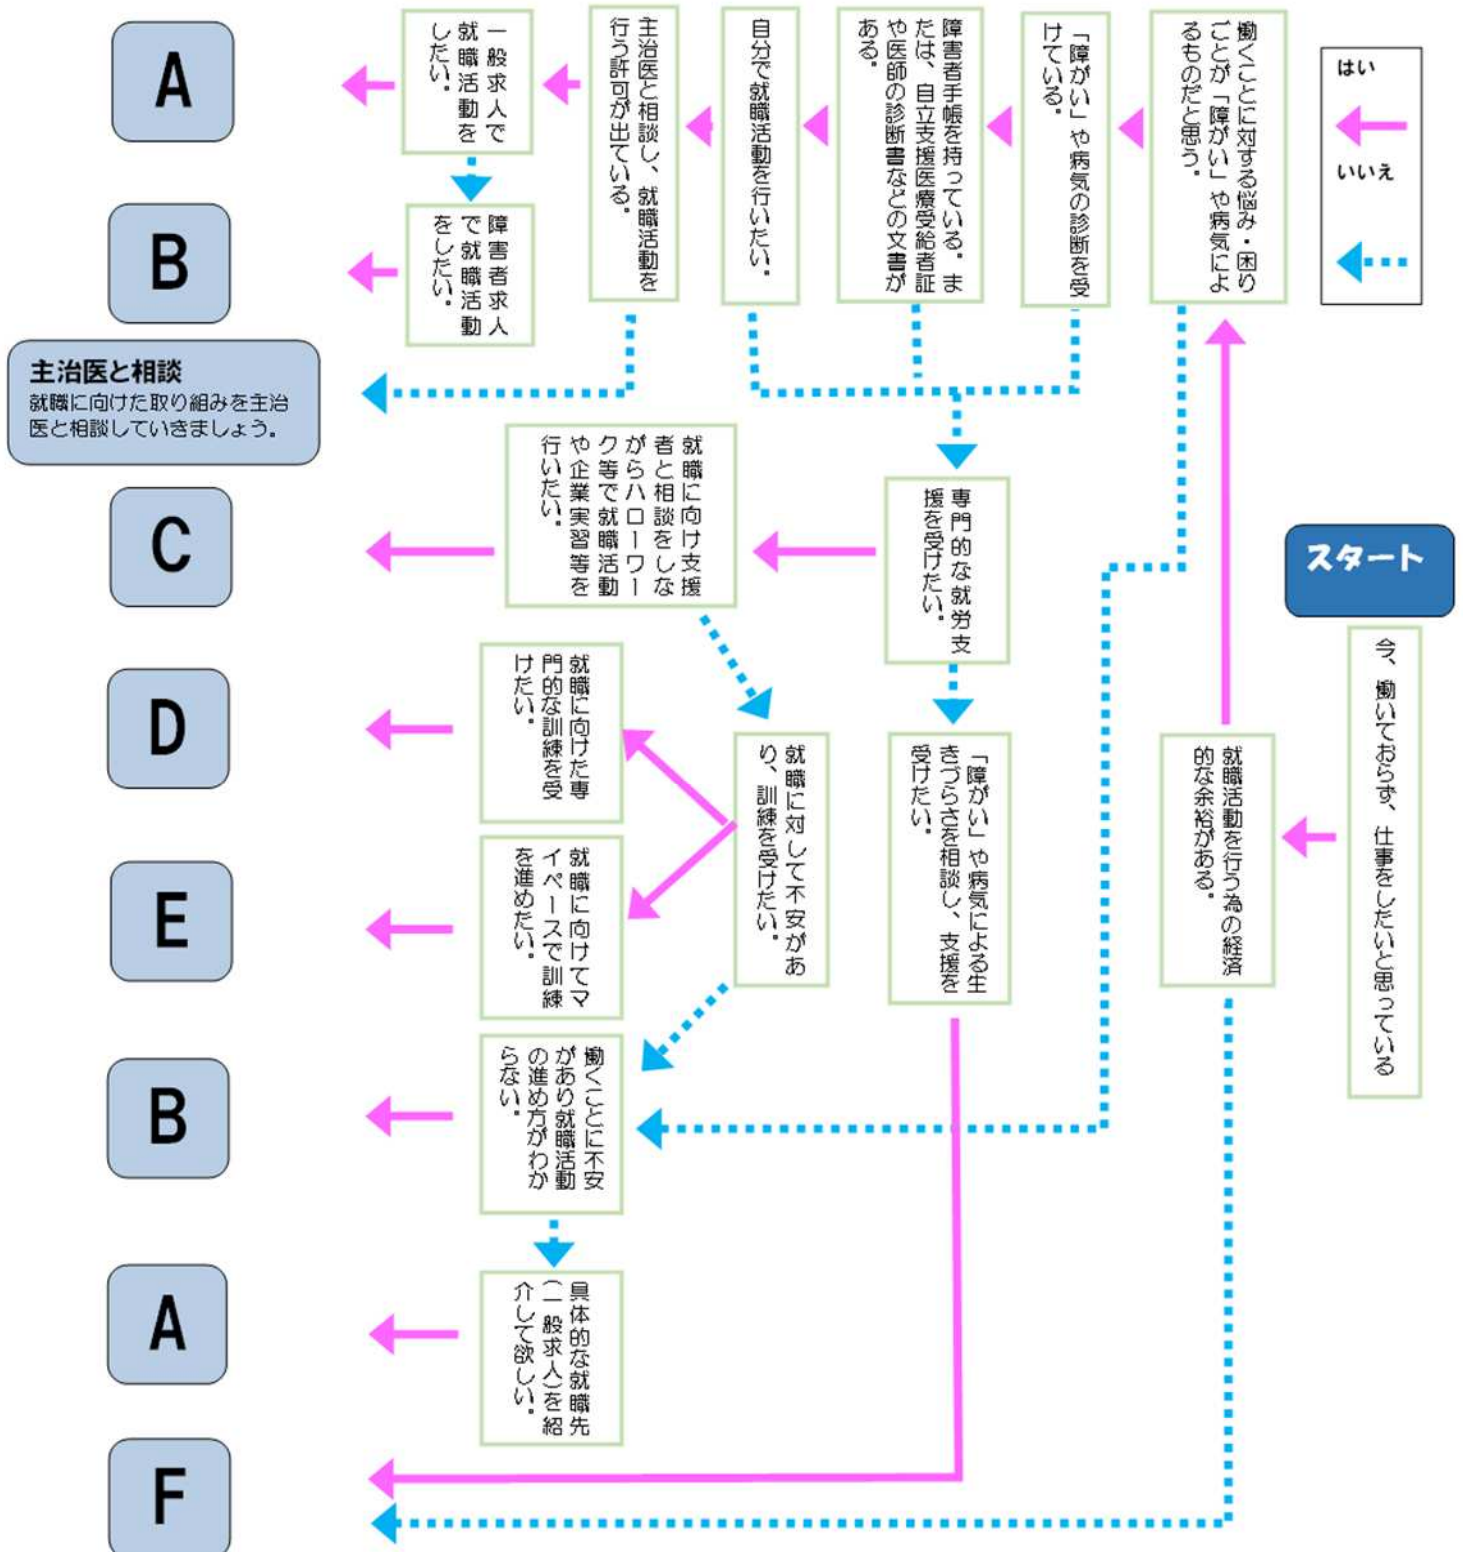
はい
いいえ

スタート

今、働いておらず、仕事をしたいと思っている

就職活動を行う為の経済的な余裕がある。

働くことに対する悩み・困りごとが「障がい」や病気によるものだと思う。

「障がい」や病気の診断を受けている。

障害者手帳を持っている。または、自立支援医療受給者証や医師の診断書などの文書がある。

自分で就職活動を行いたい。

主治医と相談し、就職活動を行う許可が出ている。

一般求人で就職活動をしたい。

障害者求人で就職活動をしたい。

主治医と相談
就職に向けた取り組みを主治医と相談していきましょう。

専門的な就労支援を受けたい。

就職に向け支援者と相談をしながらハローワーク等で就職活動や企業実習等を行いたい。

「障がい」や病気による生きづらさを相談し、支援を受けたい。

就職に対して不安があり、訓練を受けたい。

就職に向けた専門的な訓練を受けたい。

就職に向けてマイペースで訓練を進めたい。

働くことに不安があり就職活動の進め方がわからない。

具体的な就職先(一般求人)を紹介して欲しい。

A
B
C
D
E
B
A
F